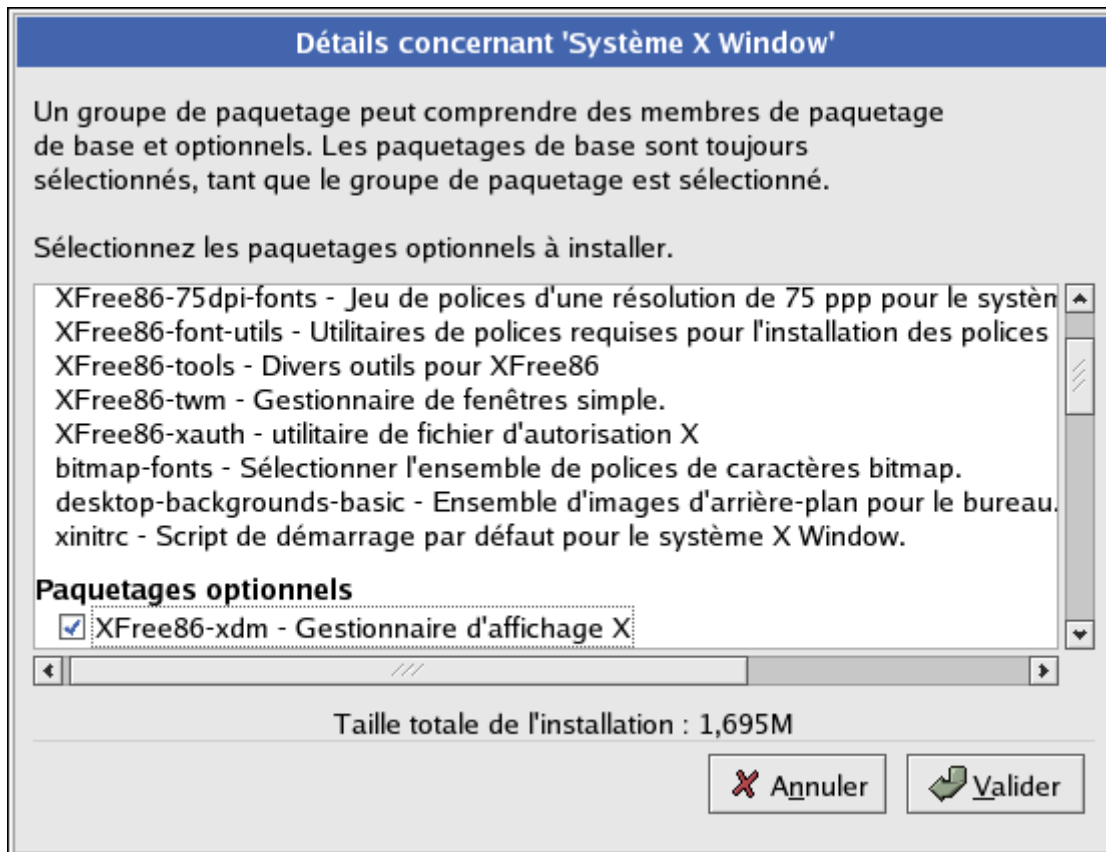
Détails concernant 'Système X Window'

Un groupe de paquetage peut comprendre des membres de paquetage de base et optionnels. Les paquetages de base sont toujours sélectionnés, tant que le groupe de paquetage est sélectionné.

Sélectionnez les paquetages optionnels à installer.

XFree86-75dpi-fonts - Jeu de polices d'une résolution de 75 ppp pour le systèn
XFree86-font-utils - Utilitaires de polices requises pour l'installation des polices
XFree86-tools - Divers outils pour XFree86
XFree86-twm - Gestionnaire de fenêtres simple.
XFree86-xauth - utilitaire de fichier d'autorisation X
bitmap-fonts - Sélectionner l'ensemble de polices de caractères bitmap.
desktop-backgrounds-basic - Ensemble d'images d'arrière-plan pour le bureau.
xinitrc - Script de démarrage par défaut pour le système X Window.

Paquetages optionnels
XFree86-xdm - Gestionnaire d'affichage X

Taille totale de l'installation : 1,695M

Annuler
Valider